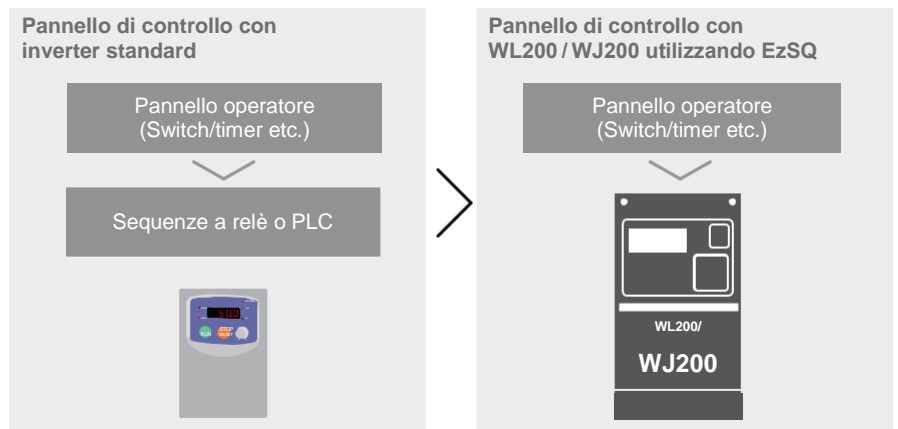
Pannello di controllo con inverter standard

Pannello operatore (Switch/timer etc.)

Sequenze a relè o PLC

400

STOP RESET

Pannello di controllo con WL200 / WJ200 utilizzando EzSQ

Pannello operatore (Switch/timer etc.)

WL200/

WJ200